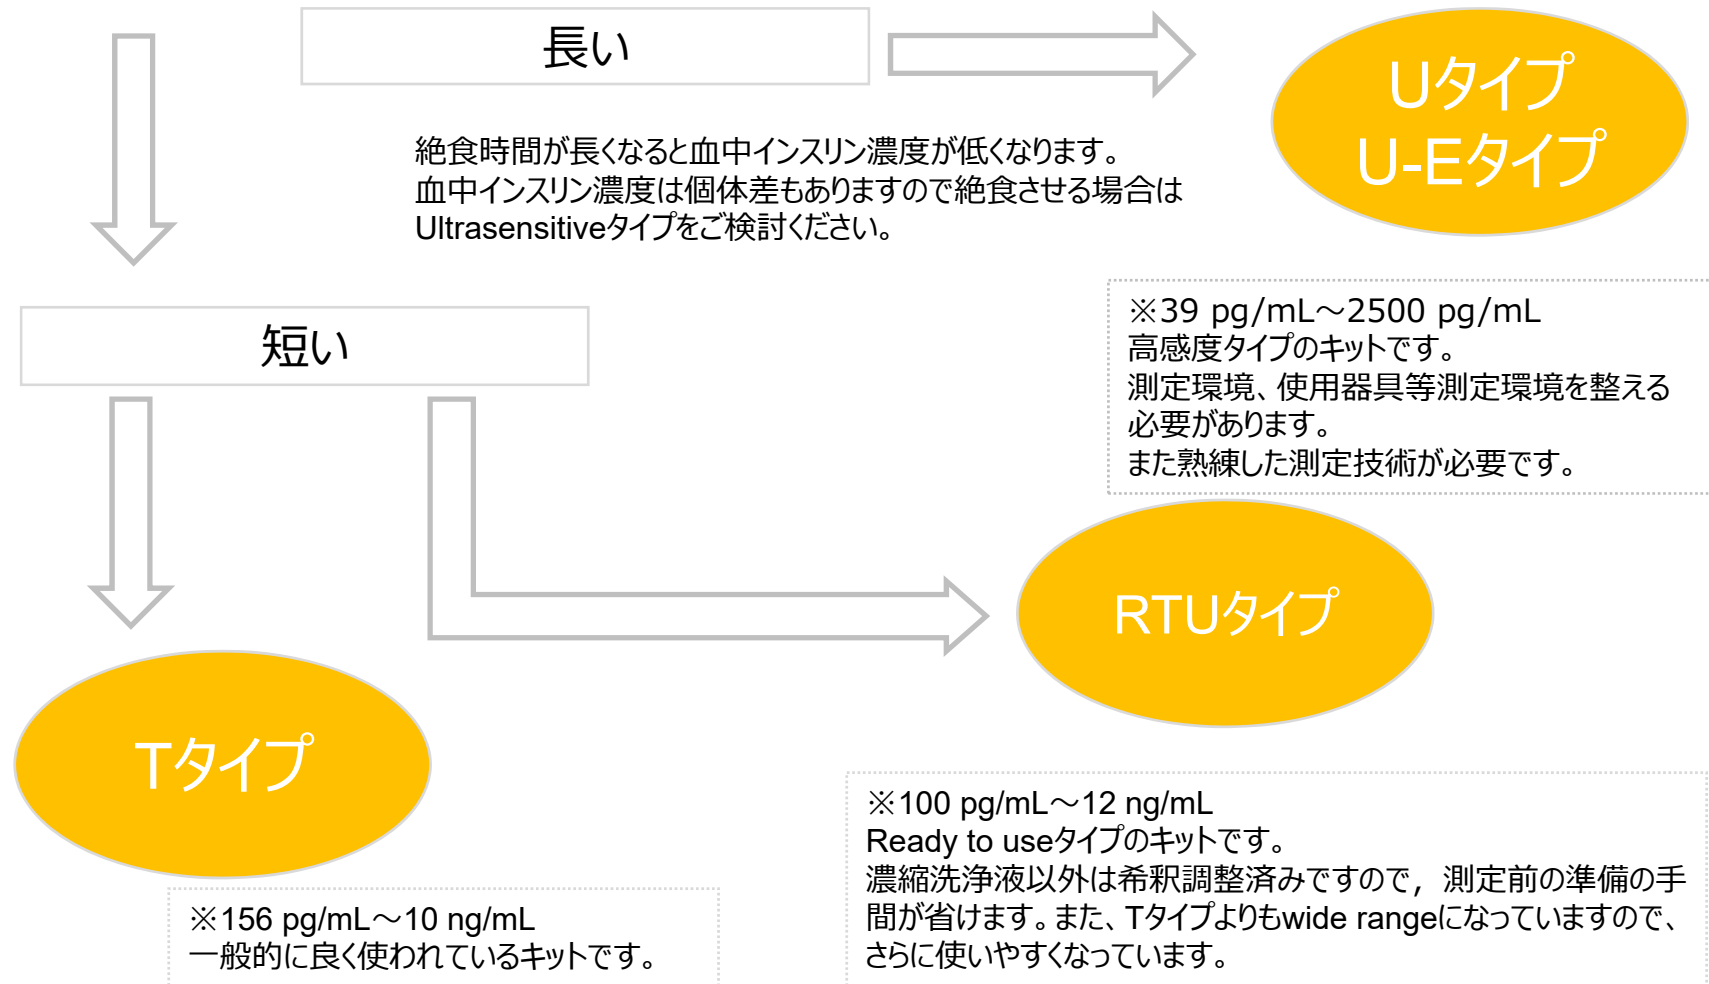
長い

Uタイプ
U-Eタイプ

絶食時間が長くなると血中インスリン濃度が低くなります。
血中インスリン濃度は個体差もありますので絶食させる場合はUltrasensitiveタイプをご検討ください。

短い

※39 pg/mL～2500 pg/mL
高感度タイプのキットです。
測定環境、使用器具等測定環境を整える必要があります。
また熟練した測定技術が必要です。

RTUタイプ

Tタイプ

※100 pg/mL～12 ng/mL
Ready to useタイプのキットです。
濃縮洗浄液以外は希釈調整済みですので，測定前の準備の手間が省けます。また、Tタイプよりもwide rangeになっていますので、さらに使いやすくなっています。

※156 pg/mL～10 ng/mL
一般的に良く使われているキットです。